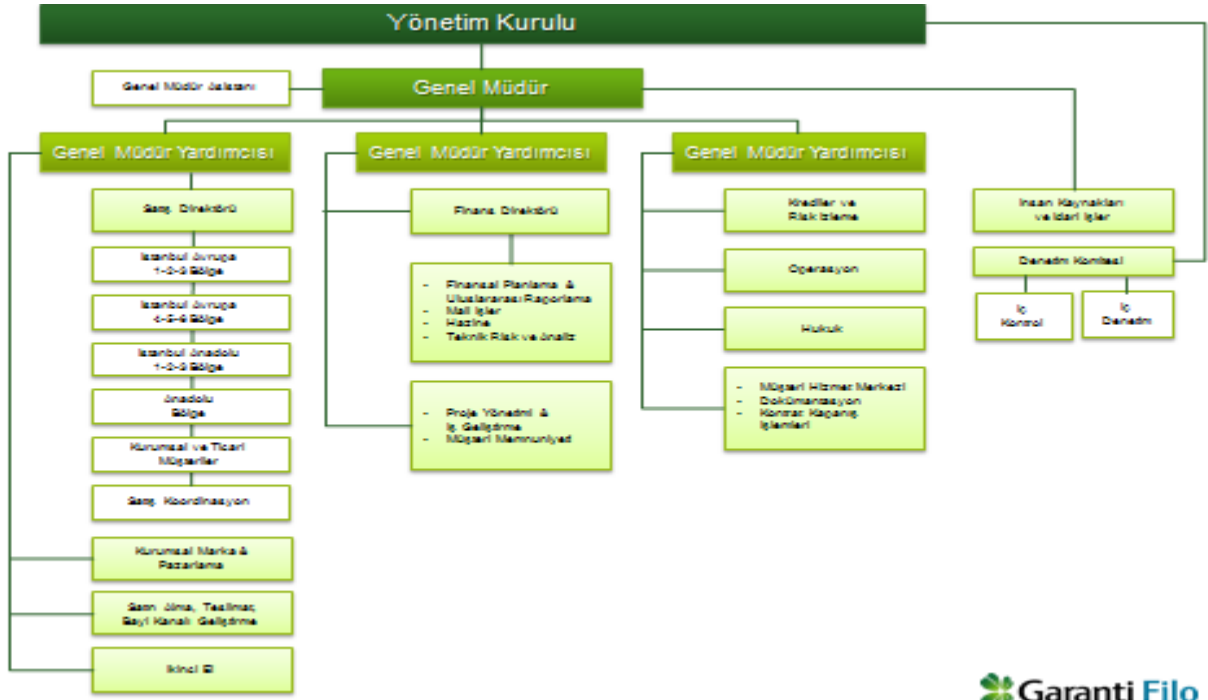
Yönetim Kurulu

Genel Müdür Asistanı

Genel Müdür

Genel Müdür Yardımcısı

Satış Direktörü

İstanbul Avrupa 1-2-3 Bölge

İstanbul Avrupa 4-5-6 Bölge

İstanbul Anadolu 1-2-3 Bölge

Anadolu Bölge

Kurumsal ve Ticari Müşteriler

Satış Koordinasyon

Kurumsal Marka & Pazarlama

Satın Alma, Teslimat, Bayi Kanalı Geliştirme

İkinci El

Genel Müdür Yardımcısı

Finans Direktörü

- Finansal Planlama & Uluslararası Raporlama
- Mali İşler
- Hazine
- Teknik Risk ve Analiz

- Proje Yönetimi & İş Geliştirme
- Müşteri Memnuniyeti

Genel Müdür Yardımcısı

Krediler ve Risk İzleme

Operasyon

Hukuk

- Müşteri Hizmet Merkezi
- Dokümantasyon
- Kontrat Kapanış İşlemleri

İnsan Kaynakları ve İdari İşler

Denetim Komitesi

İç Kontrol

İç Denetim

Garanti Filo